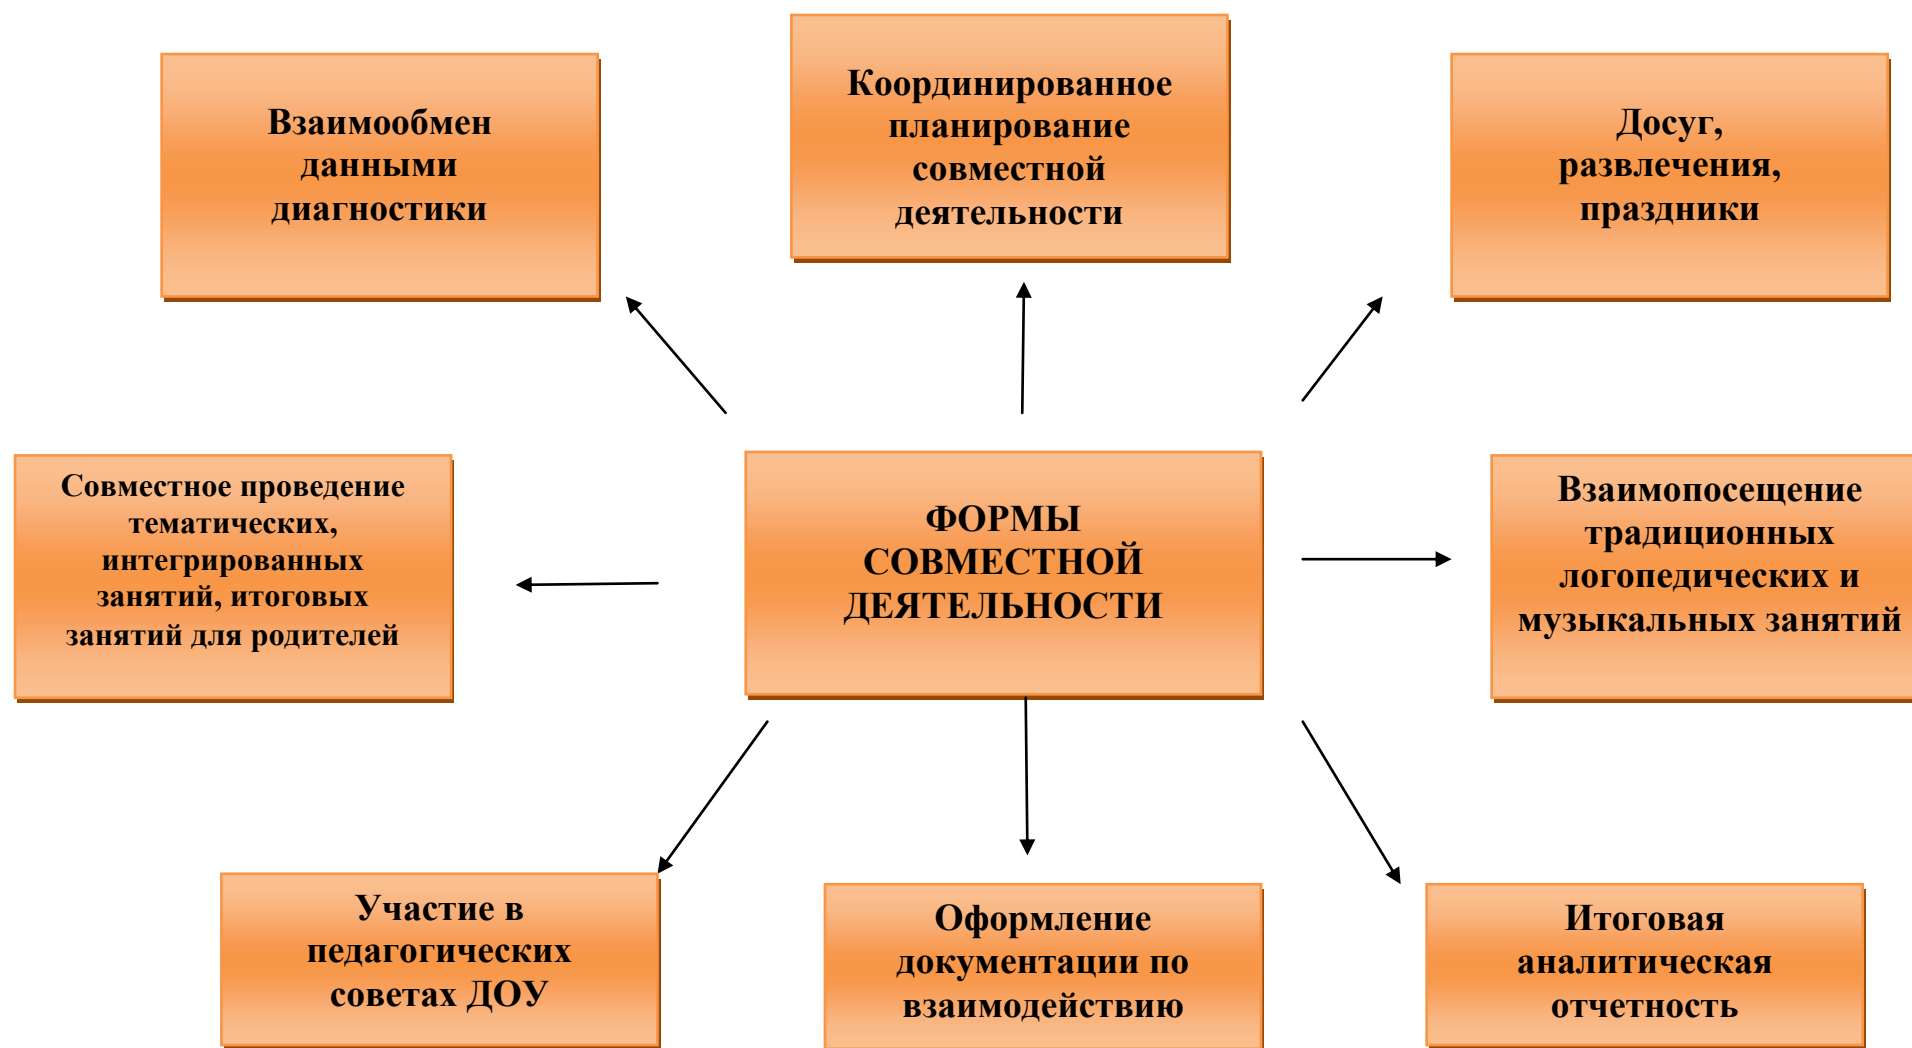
Взаимообмен данными диагностики

Координированное планирование совместной деятельности

Досуг, развлечения, праздники

Совместное проведение тематических, интегрированных занятий, итоговых занятий для родителей

ФОРМЫ СОВМЕСТНОЙ ДЕЯТЕЛЬНОСТИ

Взаимопосещение традиционных логопедических и музыкальных занятий

Участие в педагогических советах ДОУ

Оформление документации по взаимодействию

Итоговая аналитическая отчетность